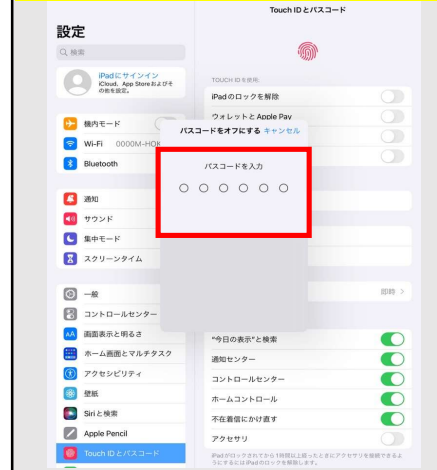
設定

Q 検索

iPadにサインイン
iCloud、App Storeおよびその他を設定。

機内モード

Wi-Fi 0000M-HO

Bluetooth

通知

サウンド

集中モード

スクリーンタイム

一般

コントロールセンター

画面表示と明るさ

ホーム画面とマルチタスク

アクセシビリティ

壁紙

Siriと検索

Apple Pencil

Touch IDとパスコード

Touch IDとパスコード

TOUCH IDを使用:

iPadのロックを解除

ウォレットとApple Pay

パスコードをオフにする キャンセル

パスコードを入力

即時 >

"今日の表示"と検索

通知センター

コントロールセンター

ホームコントロール

不在着信にかけ直す

アクセサリ

iPadがロックされてから1時間以上経ったときにアクセサリを接続できるようにするにはiPadのロックを解除します。